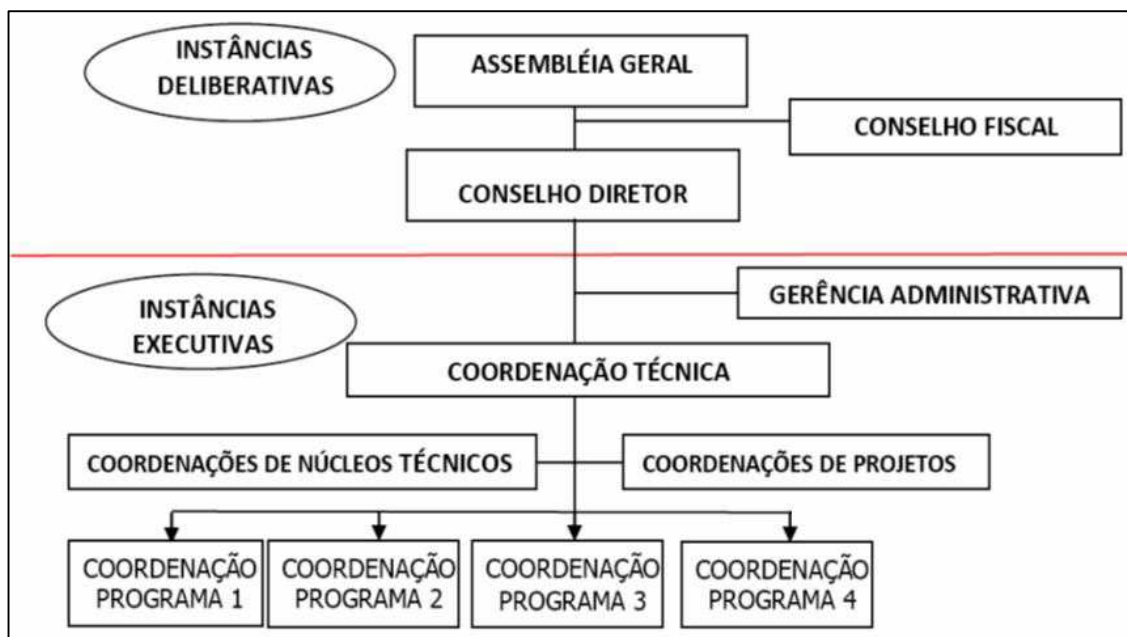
INSTÂNCIAS DELIBERATIVAS

ASSEMBLÉIA GERAL

CONSELHO FISCAL

CONSELHO DIRETOR

INSTÂNCIAS EXECUTIVAS

GERÊNCIA ADMINISTRATIVA

COORDENAÇÃO TÉCNICA

COORDENAÇÕES DE NÚCLEOS TÉCNICOS

COORDENAÇÕES DE PROJETOS

COORDENAÇÃO PROGRAMA 1

COORDENAÇÃO PROGRAMA 2

COORDENAÇÃO PROGRAMA 3

COORDENAÇÃO PROGRAMA 4